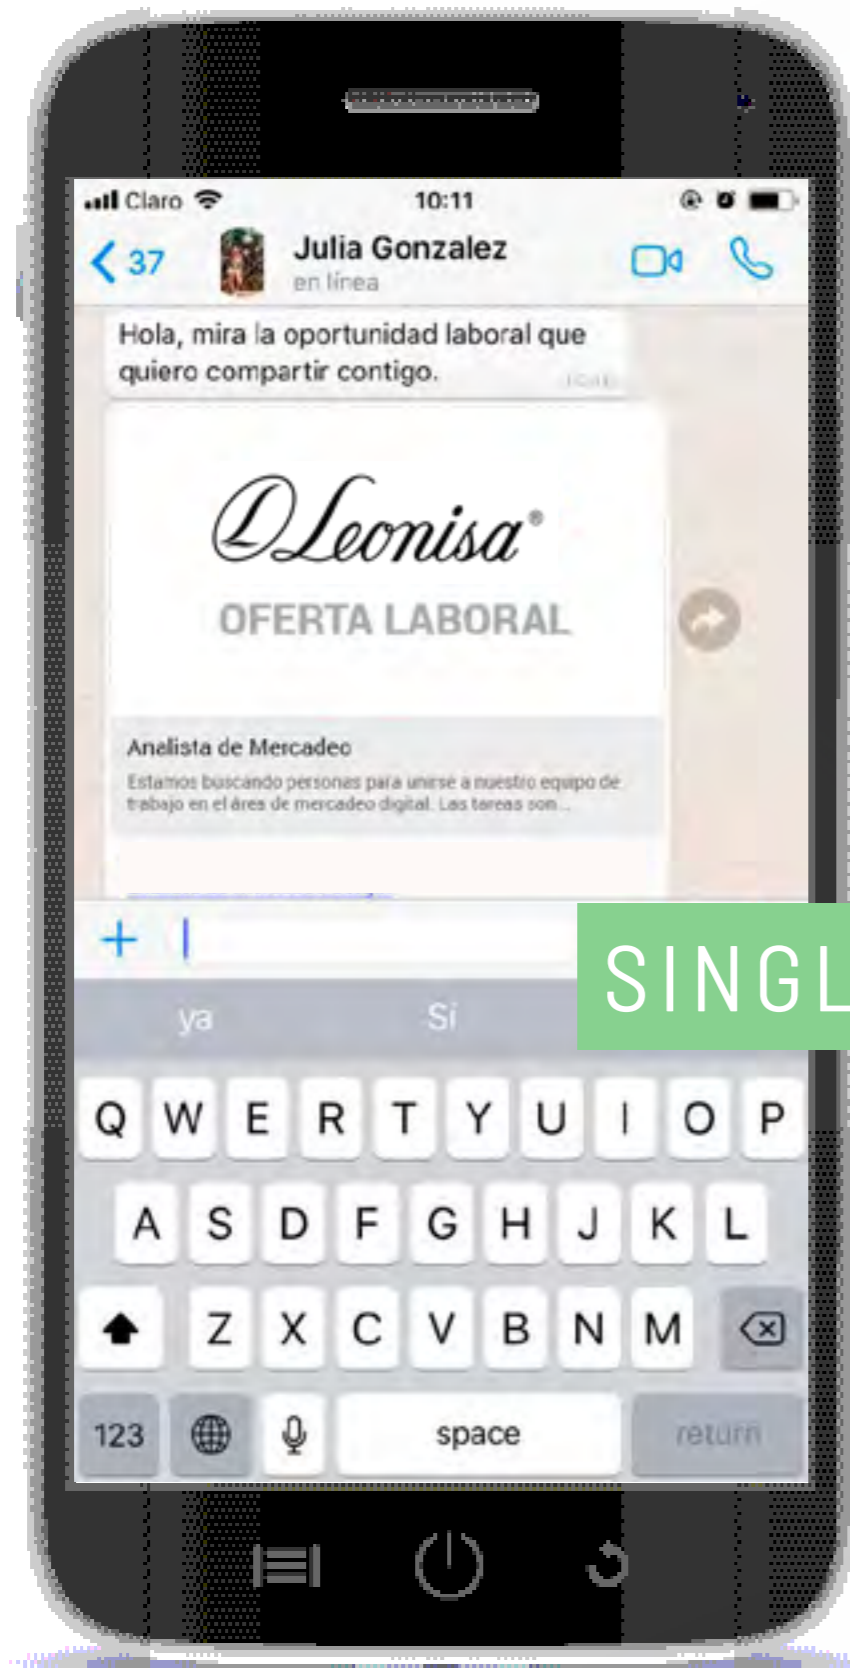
Claro 10:11

37 Julia Gonzalez
en línea

Hola, mira la oportunidad laboral que quiero compartir contigo. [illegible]

Leonisa®
OFERTA LABORAL

Analista de Mercadeo
Estamos buscando personas para unirse a nuestro equipo de trabajo en el área de mercadeo digital. Las tareas son...

SINGL

ya Si

Q W E R T Y U I O P
A S D F G H J K L
Z X C V B N M
123 space return